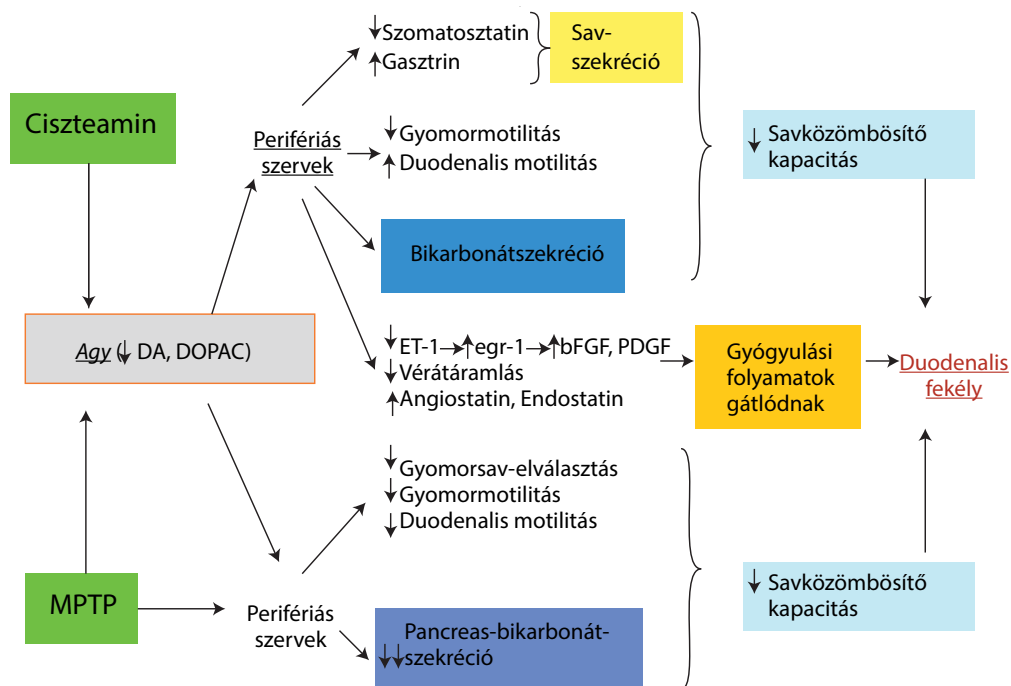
Ciszteamin

Agy (↓ DA, DOPAC)

MPTP

Perifériás szervek

↓Szomatosztatin
↑Gasztrin

Sav-szekréció

↓Gyomormotilitás
↑Duodenalis motilitás

Bikarbonátszekréció

↓Savközömbösítő kapacitás

↓ET-1→↑egr-1→↑bFGF, PDGF
↓Vérátáramlás
↑Angiostatin, Endostatin

Gyógyulási folyamatok gátlódnak

Duodenalis fekély

↓Gyomorsav-elválasztás
↓Gyomormotilitás
↓Duodenalis motilitás

Perifériás szervek

Pancreas-bikarbonát-
↓↓szekréció

↓Savközömbösítő kapacitás